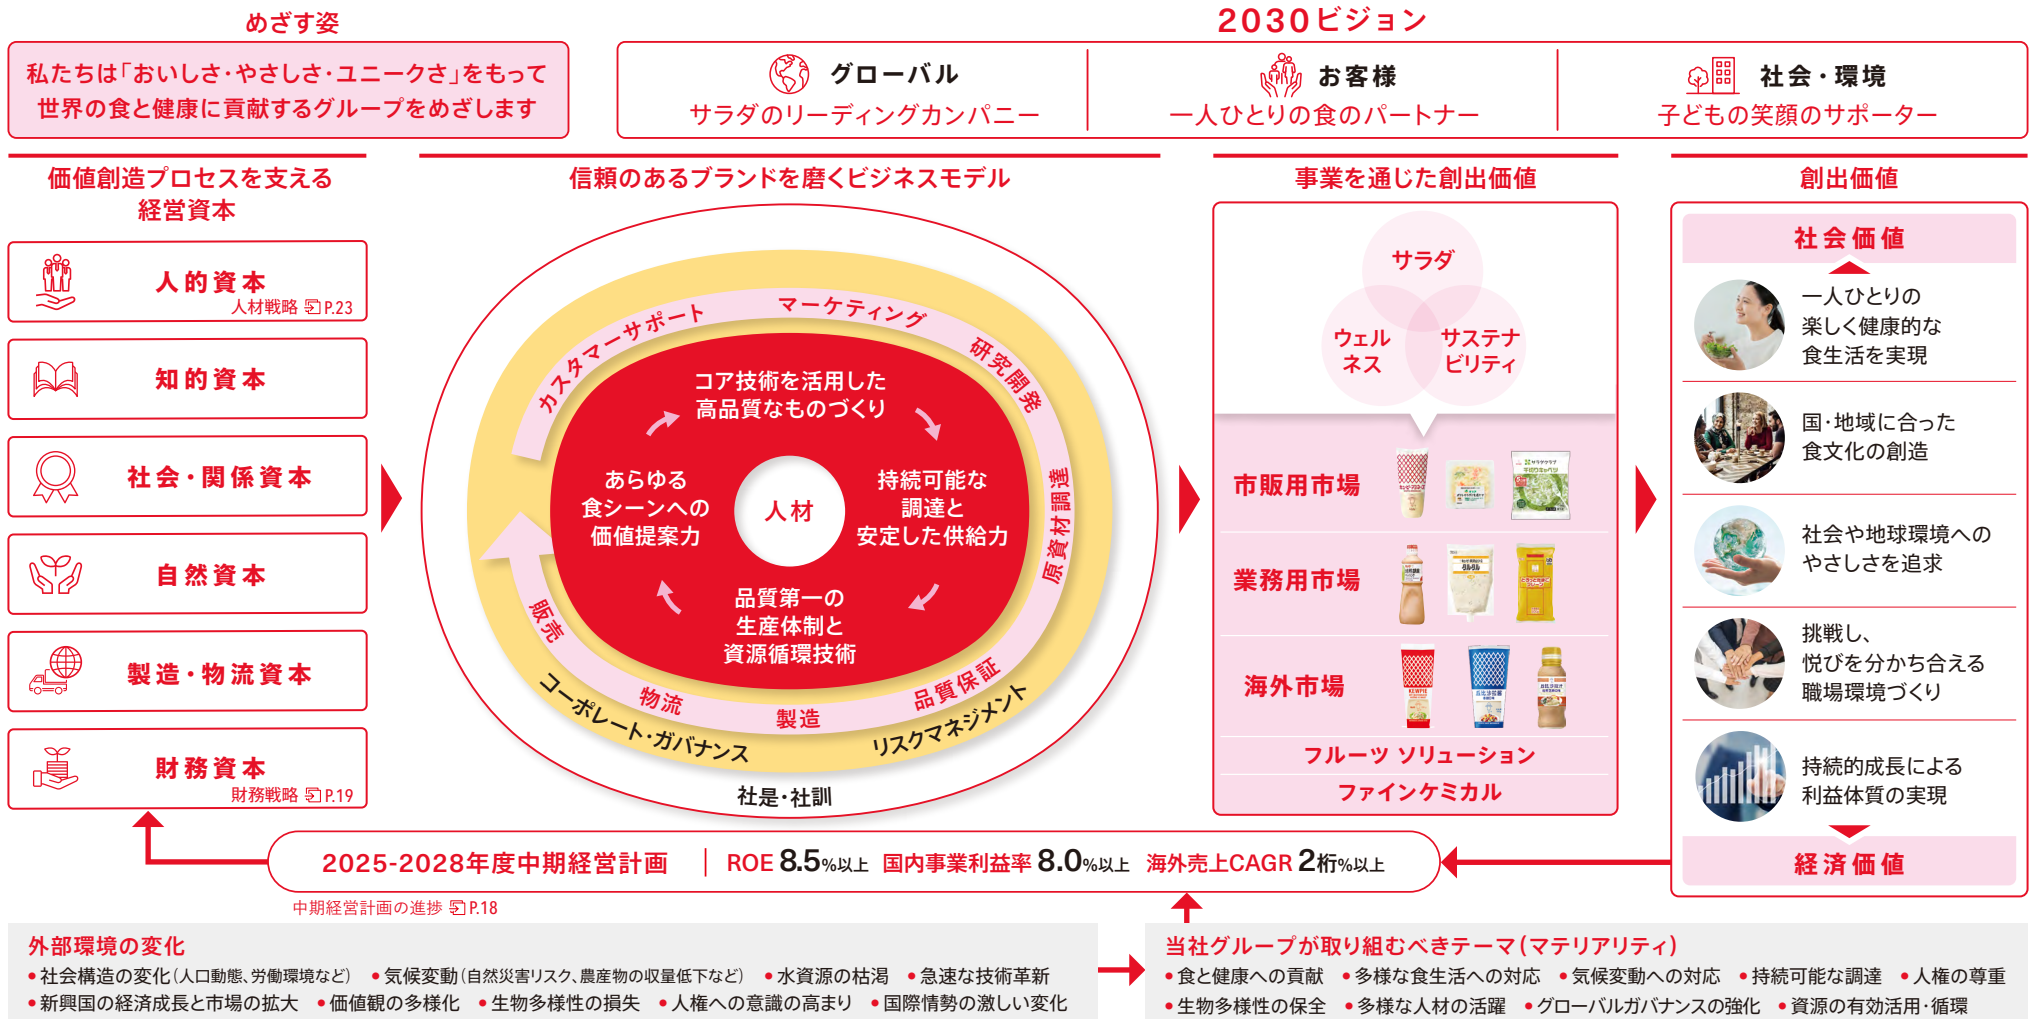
めざす姿

私たちは「おいしさ・やさしさ・ユニークさ」をもって
世界の食と健康に貢献するグループをめざします

2030ビジョン

グローバル
サラダのリーディングカンパニー

お客様
一人ひとりの食のパートナー

社会・環境
子どもの笑顔のサポーター

価値創造プロセスを支える
経営資本

人的資本
人材戦略 P.23

知的資本

社会・関係資本

自然資本

製造・物流資本

財務資本
財務戦略 P.19

信頼のあるブランドを磨くビジネスモデル

カスタマーサポート
マーケティング
研究開発
原資材調達
品質保証
製造
物流
販売

コア技術を活用した
高品質なものづくり

あらゆる
食シーンへの
価値提案力

人材

持続可能な
調達と
安定した供給力

品質第一の
生産体制と
資源循環技術

コーポレート・ガバナンス
リスクマネジメント
社是・社訓

事業を通じた創出価値

サラダ
ウェル
ネス
サステナ
ビリティ

市販用市場
業務用市場
海外市場
フルーツ ソリューション
ファインケミカル

創出価値

社会価値

一人ひとりの
楽しく健康的な
食生活を実現

国・地域に合った
食文化の創造

社会や地球環境への
やさしさを追求

挑戦し、
悦びを分かち合える
職場環境づくり

持続的成長による
利益体質の実現

経済価値

2025-2028年度中期経営計画 | ROE 8.5%以上 国内事業利益率 8.0%以上 海外売上CAGR 2桁%以上

中期経営計画の進捗 P.18

外部環境の変化
•社会構造の変化(人口動態、労働環境など) •気候変動(自然災害リスク、農産物の収量低下など) •水資源の枯渇 •急速な技術革新
•新興国の経済成長と市場の拡大 •価値観の多様化 •生物多様性の損失 •人権への意識の高まり •国際情勢の激しい変化

当社グループが取り組むべきテーマ(マテリアリティ)
•食と健康への貢献 •多様な食生活への対応 •気候変動への対応 •持続可能な調達 •人権の尊重
•生物多様性の保全 •多様な人材の活躍 •グローバルガバナンスの強化 •資源の有効活用・循環